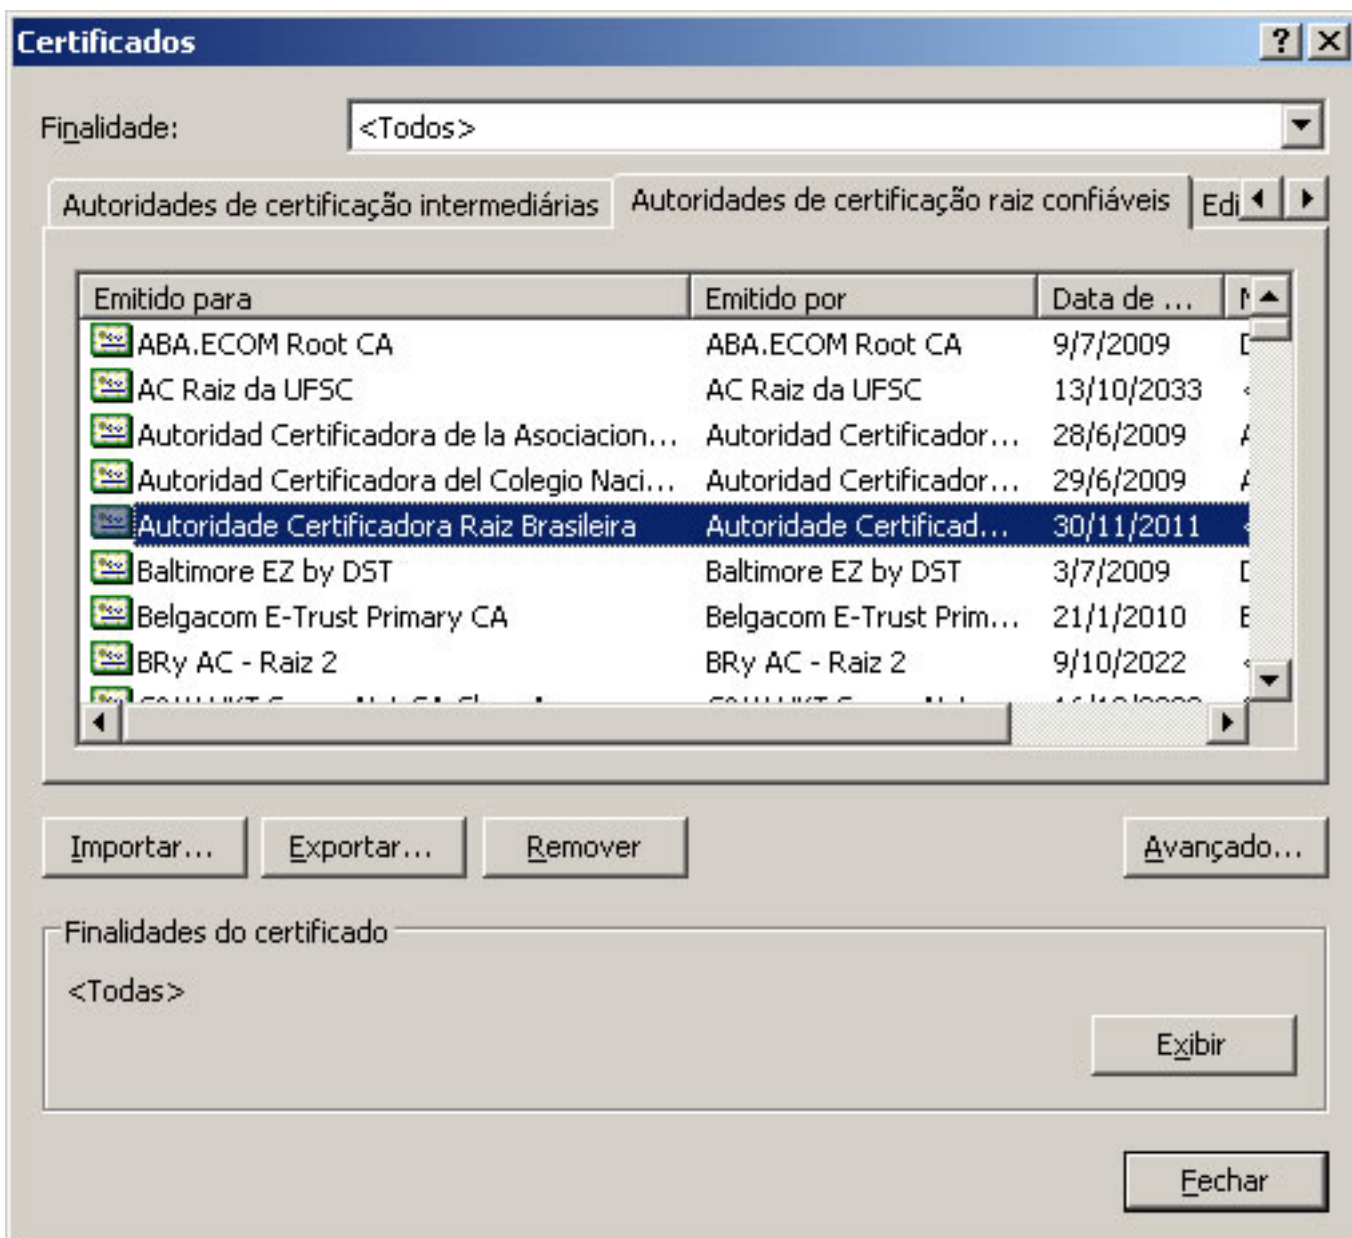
Certificados

? ×

Finalidade: <Todos>

Autoridades de certificação intermediárias | Autoridades de certificação raiz confiáveis | Edi

| Emitido para | Emitido por | Data de ... | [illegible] |
|---|---|---|---|
| ABA.ECOM Root CA | ABA.ECOM Root CA | 9/7/2009 | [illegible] |
| AC Raiz da UFSC | AC Raiz da UFSC | 13/10/2033 | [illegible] |
| Autoridad Certificadora de la Asociacion... | Autoridad Certificador... | 28/6/2009 | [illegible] |
| Autoridad Certificadora del Colegio Naci... | Autoridad Certificador... | 29/6/2009 | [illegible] |
| Autoridade Certificadora Raiz Brasileira | Autoridade Certificad... | 30/11/2011 | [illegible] |
| Baltimore EZ by DST | Baltimore EZ by DST | 3/7/2009 | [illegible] |
| Belgacom E-Trust Primary CA | Belgacom E-Trust Prim... | 21/1/2010 | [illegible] |
| BRy AC - Raiz 2 | BRy AC - Raiz 2 | 9/10/2022 | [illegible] |
| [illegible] | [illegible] | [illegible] | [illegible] |

Importar... Exportar... Remover Avançado...

Finalidades do certificado

<Todas>

Exibir

Fechar